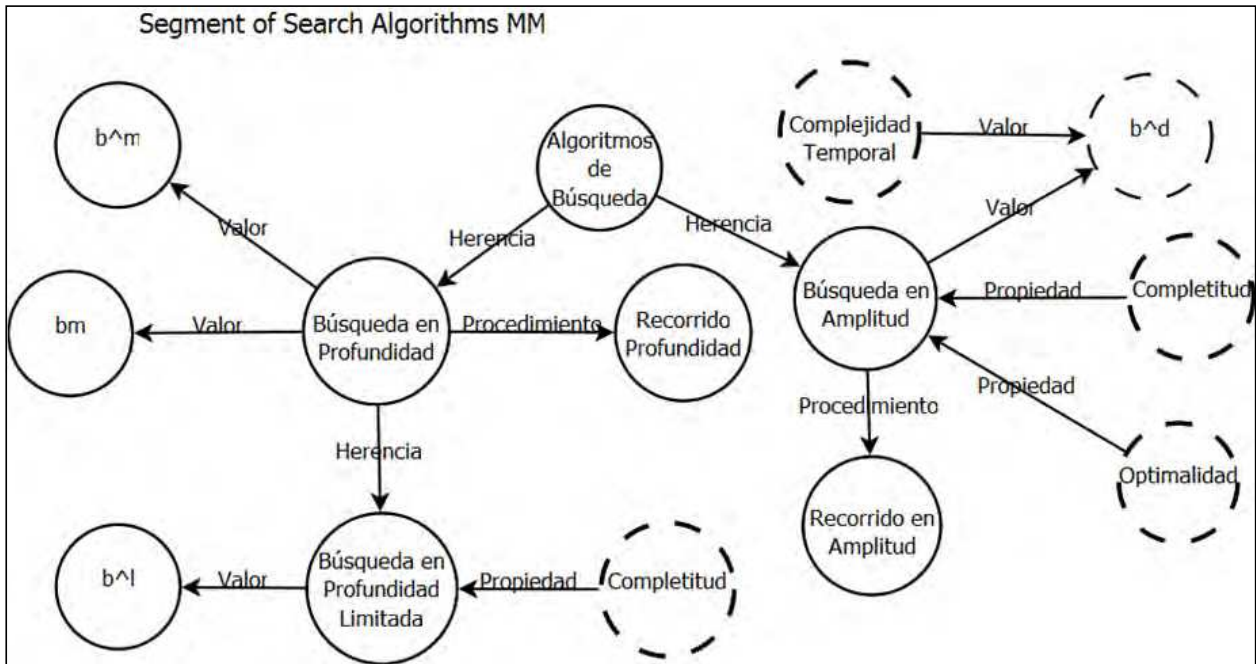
Segment of Search Algorithms MM

b^m

Valor

Algoritmos de Búsqueda

Herencia

Herencia

Complejidad Temporal

Valor

b^d

Valor

bm

Valor

Búsqueda en Profundidad

Procedimiento

Recorrido Profundidad

Búsqueda en Amplitud

Propiedad

Completitud

Propiedad

Procedimiento

Optimalidad

Herencia

Recorrido en Amplitud

b^l

Valor

Búsqueda en Profundidad Limitada

Propiedad

Completitud